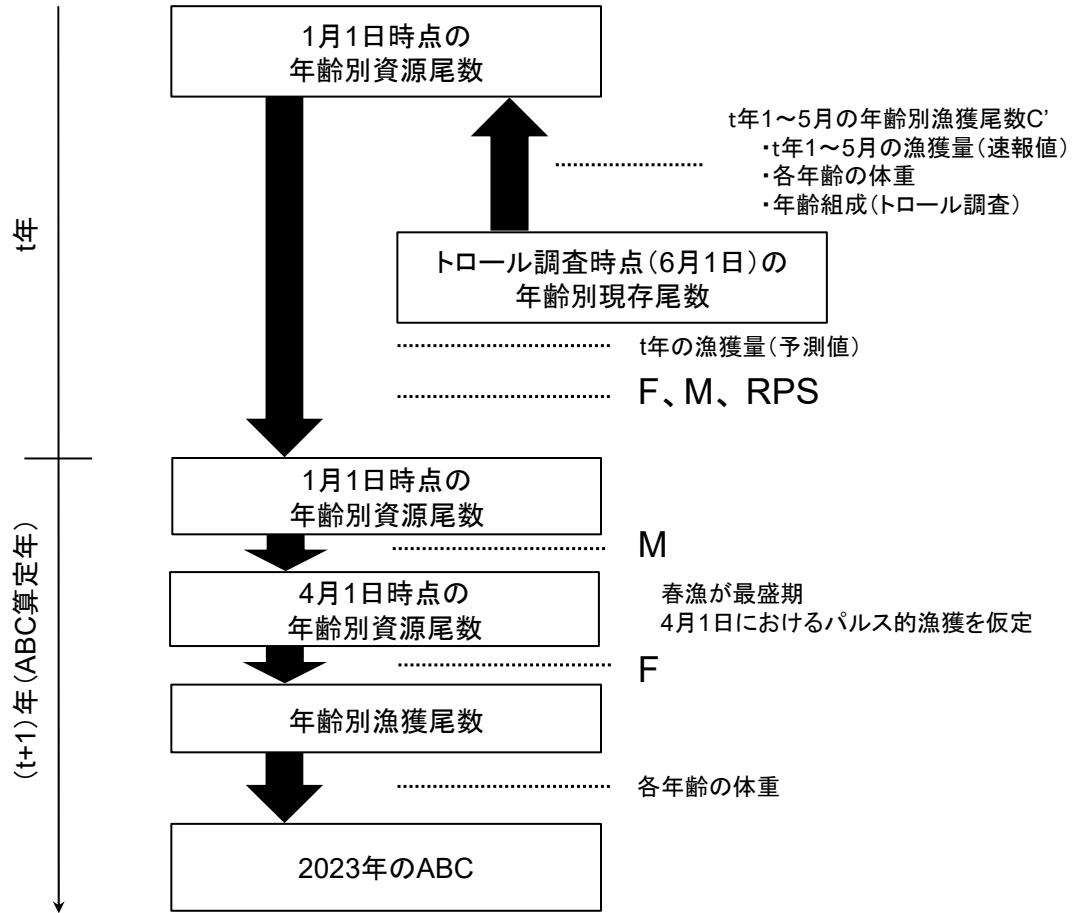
t年

(t+1)年(ABC算定年)

1月1日時点の
年齢別資源尾数

t年1～5月の年齢別漁獲尾数C'
・t年1～5月の漁獲量(速報値)
・各年齢の体重
・年齢組成(トロール調査)

トロール調査時点(6月1日)の
年齢別現存尾数

t年の漁獲量(予測値)

F、M、RPS

1月1日時点の
年齢別資源尾数

M

4月1日時点の
年齢別資源尾数

春漁が最盛期
4月1日におけるパルス的漁獲を仮定

F

年齢別漁獲尾数

各年齢の体重

2023年のABC